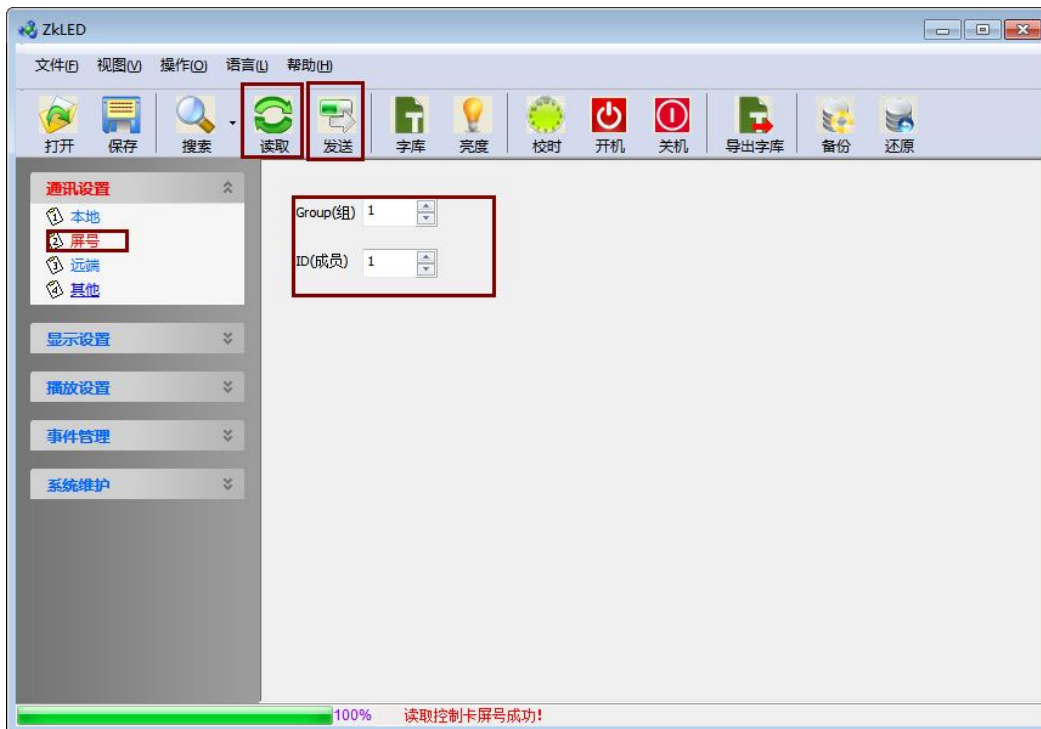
ZkLED

文件(F) 视图(V) 操作(O) 语言(L) 帮助(H)

打开 保存 搜索 读取 发送 字库 亮度 校时 开机 关机 导出字库 备份 还原

通讯设置
本地
屏号
远端
其他

显示设置
播放设置
事件管理
系统维护

Group(组) 1
ID(成员) 1

100% 读取控制卡屏号成功!